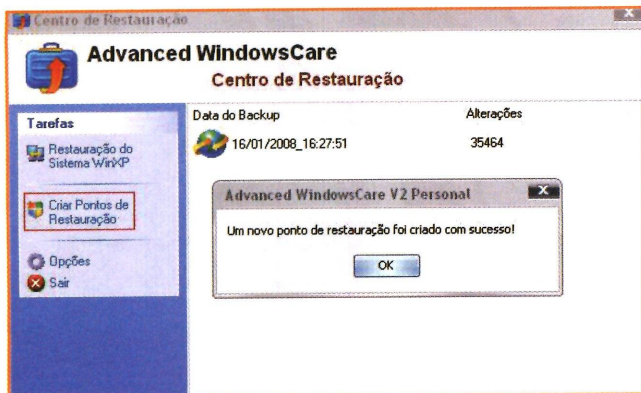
Centro de Restauração

Advanced WindowsCare
Centro de Restauração

Tarefas

Restauração do Sistema WinXP

Criar Pontos de Restauração

Opções

Sair

| Data do Backup | Alterações |
|---|---|
| 16/01/2008_16:27:51 | 35464 |

Advanced WindowsCare V2 Personal

Um novo ponto de restauração foi criado com sucesso!

OK